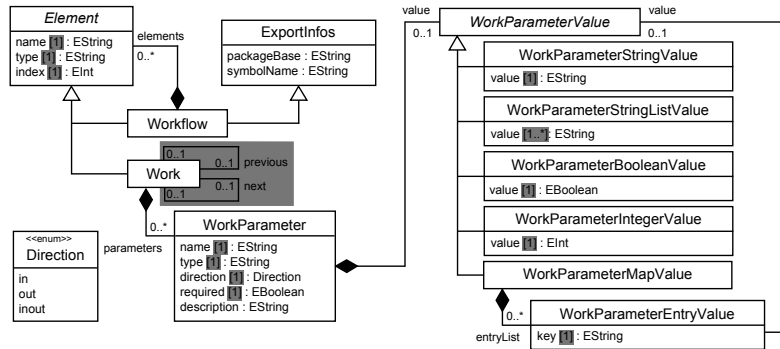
Element
name [1] : EString
type [1] : EString
index [1] : EInt

elements
0..*

ExportInfos
packageBase : EString
symbolName : EString

Workflow

Work

0..1
0..1 previous
0..1
0..1 next

0..*
parameters

<<enum>>
Direction
in
out
inout

WorkParameter
name [1] : EString
type [1] : EString
direction [1] : Direction
required [1] : EBoolean
description : EString

value
0..1

WorkParameterValue
value
0..1

WorkParameterStringValue
value [1] : EString

WorkParameterStringListValue
value [1..*]: EString

WorkParameterBooleanValue
value [1] : EBoolean

WorkParameterIntegerValue
value [1] : EInt

WorkParameterMapValue

0..*
entryList

WorkParameterEntryValue
key [1] : EString